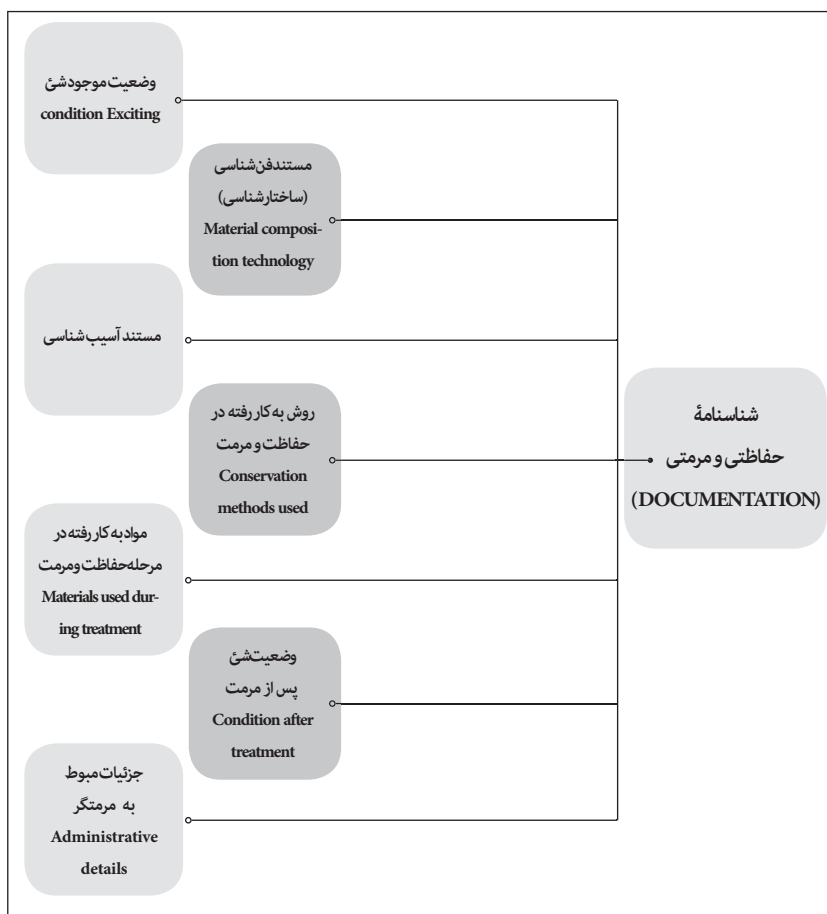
وضعیت موجود شئ
condition Exciting

مستند فن شناسی
(ساختارشناسی)
Material composition technology

مستند آسیب شناسی

روش به کار رفته در
حفاظت و مرمت
Conservation methods used

شناسنامۀ
حفاظتی و مرمتی
(DOCUMENTATION)

مواد به کار رفته در
مرحله حفاظت و مرمت
Materials used during treatment

وضعیت شئ
پس از مرمت
Condition after treatment

جزئیات مبوط
به مرمتگر
Administrative details